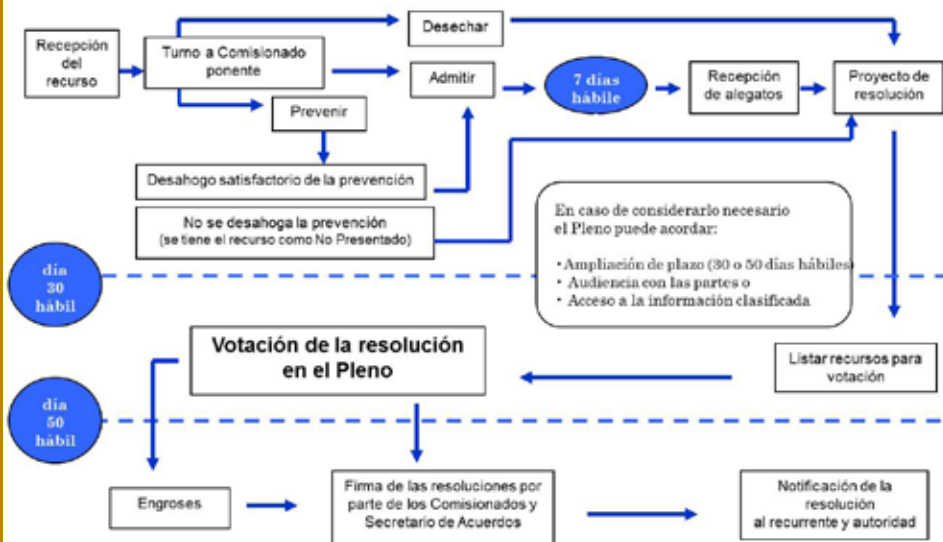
Recepción del recurso

Turno a Comisionado ponente

Desechar

Admitir

7 días hábile

Recepción de alegatos

Proyecto de resolución

Prevenir

Desahogo satisfactorio de la prevención

No se desahoga la prevención
(se tiene el recurso como No Presentado)

En caso de considerarlo necesario el Pleno puede acordar:

• Ampliación de plazo (30 o 50 días hábiles)
• Audiencia con las partes o
• Acceso a la información clasificada

día 30 hábil

Votación de la resolución en el Pleno

Listar recursos para votación

día 50 hábil

Engroses

Firma de las resoluciones por parte de los Comisionados y Secretario de Acuerdos

Notificación de la resolución al recurrente y autoridad